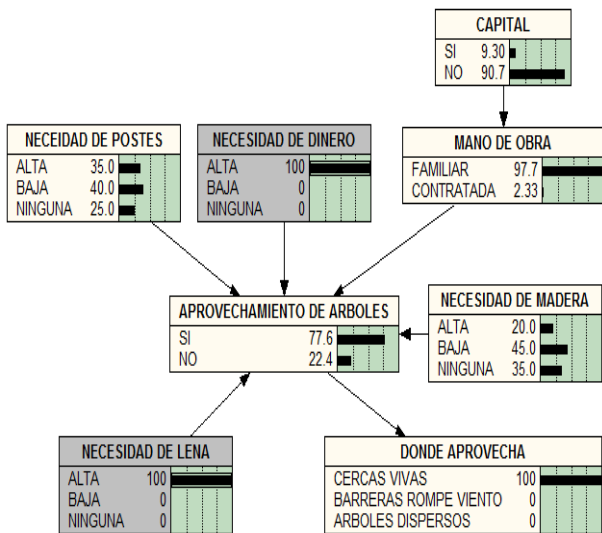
CAPITAL

| | |
|---|---|
| SI | 9.30 |
| NO | 90.7 |

NECEIDAD DE POSTES

| | |
|---|---|
| ALTA | 35.0 |
| BAJA | 40.0 |
| NINGUNA | 25.0 |

NECESIDAD DE DINERO

| | |
|---|---|
| ALTA | 100 |
| BAJA | 0 |
| NINGUNA | 0 |

MANO DE OBRA

| | |
|---|---|
| FAMILIAR | 97.7 |
| CONTRATADA | 2.33 |

APROVECHAMIENTO DE ARBOLES

| | |
|---|---|
| SI | 77.6 |
| NO | 22.4 |

NECESIDAD DE MADERA

| | |
|---|---|
| ALTA | 20.0 |
| BAJA | 45.0 |
| NINGUNA | 35.0 |

NECESIDAD DE LENA

| | |
|---|---|
| ALTA | 100 |
| BAJA | 0 |
| NINGUNA | 0 |

DONDE APROVECHA

| | |
|---|---|
| CERCAS VIVAS | 100 |
| BARRERAS ROMPE VIENTO | 0 |
| ARBOLES DISPERSOS | 0 |